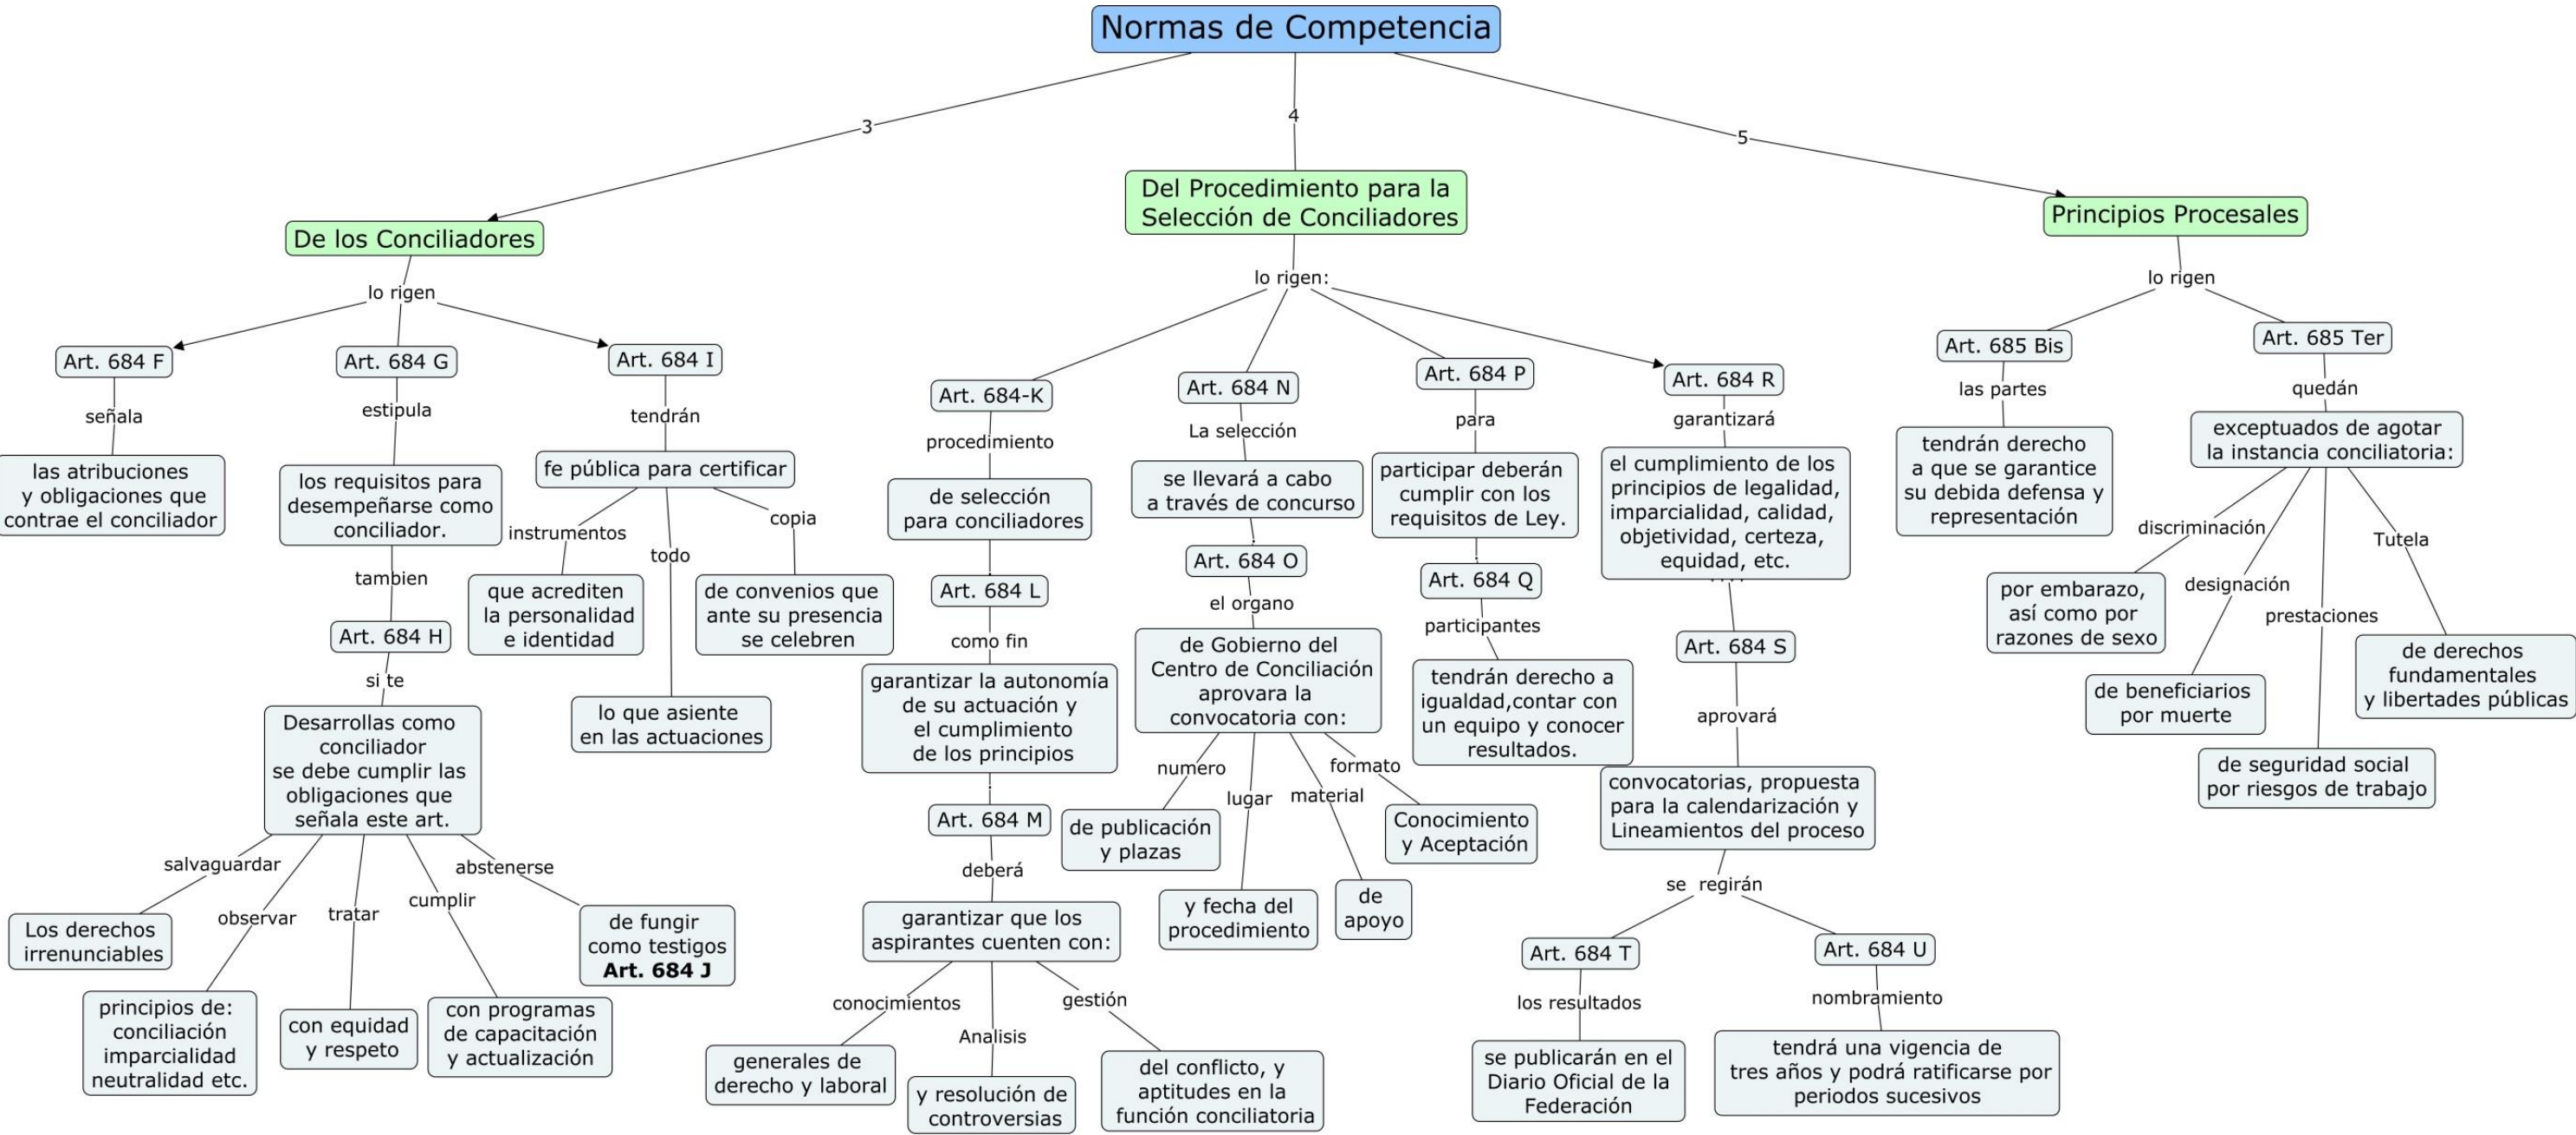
Normas de Competencia

3

4

5

De los Conciliadores

Del Procedimiento para la Selección de Conciliadores

Principios Procesales

lo rigen

Art. 684 F

señala

las atribuciones y obligaciones que contrae el conciliador

Art. 684 G

estipula

los requisitos para desempeñarse como conciliador.

tambien

Art. 684 H

si te

Desarrollas como conciliador se debe cumplir las obligaciones que señala este art.

salvaguardar

Los derechos irrenunciables

observar

principios de: conciliación imparcialidad neutralidad etc.

tratar

con equidad y respeto

cumplir

con programas de capacitación y actualización

abstenerse

de fungir como testigos **Art. 684 J**

Art. 684 I

tendrán

fe pública para certificar

instrumentos

que acrediten la personalidad e identidad

todo

lo que asiente en las actuaciones

copia

de convenios que ante su presencia se celebren

lo rigen:

Art. 684-K

procedimiento

de selección para conciliadores

Art. 684 L

como fin

garantizar la autonomía de su actuación y el cumplimiento de los principios

Art. 684 M

deberá

garantizar que los aspirantes cuenten con:

conocimientos

generales de derecho y laboral

Analisis

y resolución de controversias

gestión

del conflicto, y aptitudes en la función conciliatoria

Art. 684 N

La selección

se llevará a cabo a través de concurso

Art. 684 O

el organo

de Gobierno del Centro de Conciliación aprovara la convocatoria con:

numero

de publicación y plazas

lugar

y fecha del procedimiento

material

de apoyo

formato

Conocimiento y Aceptación

Art. 684 P

para

participar deberán cumplir con los requisitos de Ley.

Art. 684 Q

participantes

tendrán derecho a igualdad,contar con un equipo y conocer resultados.

Art. 684 R

garantizará

el cumplimiento de los principios de legalidad, imparcialidad, calidad, objetividad, certeza, equidad, etc.

Art. 684 S

aprovará

convocatorias, propuesta para la calendarización y Lineamientos del proceso

se regirán

Art. 684 T

los resultados

se publicarán en el Diario Oficial de la Federación

Art. 684 U

nombramiento

tendrá una vigencia de tres años y podrá ratificarse por periodos sucesivos

lo rigen

Art. 685 Bis

las partes

tendrán derecho a que se garantice su debida defensa y representación

Art. 685 Ter

quedán

exceptuados de agotar la instancia conciliatoria:

discriminación

por embarazo, así como por razones de sexo

designación

de beneficiarios por muerte

prestaciones

de seguridad social por riesgos de trabajo

Tutela

de derechos fundamentales y libertades públicas